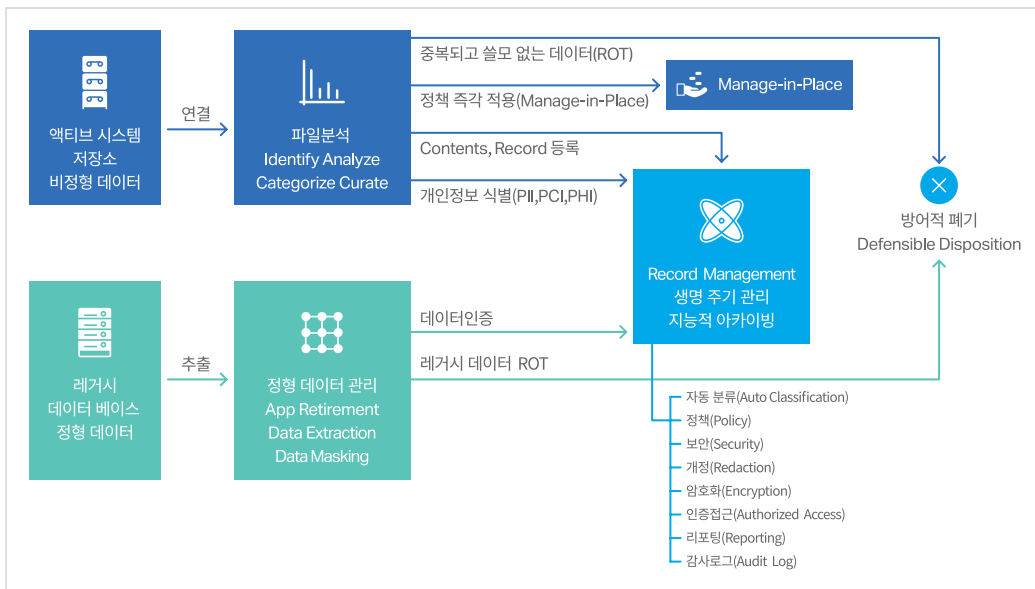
액티브 시스템
저장소
비정형 데이터

연결

파일분석
Identify Analyze
Categorize Curate

중복되고 쓸모 없는 데이터(ROT)

정책 즉각 적용(Manage-in-Place)

Manage-in-Place

Contents, Record 등록

개인정보 식별(PII,PCI,PHI)

방어적 폐기
Defensible Disposition

Record Management
생명 주기 관리
지능적 아카이빙

레거시
데이터 베이스
정형 데이터

추출

정형 데이터 관리
App Retirement
Data Extraction
Data Masking

데이터인증

레거시 데이터 ROT

자동 분류(Auto Classification)
정책(Policy)
보안(Security)
개정(Redaction)
암호화(Encryption)
인증접근(Authorized Access)
리포팅(Reporting)
감사로그(Audit Log)